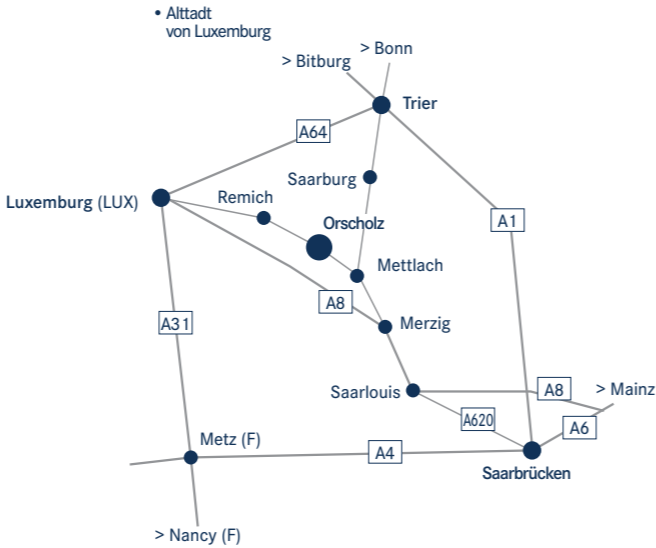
• Alttadt von Luxemburg

> Bonn

> Bitburg

Trier

A64

Saarburg

Luxemburg (LUX)

Remich

Orscholz

A1

Mettlach

A8

Merzig

A31

Saarlouis

A8

> Mainz

A620

A6

Metz (F)

A4

Saarbrücken

> Nancy (F)